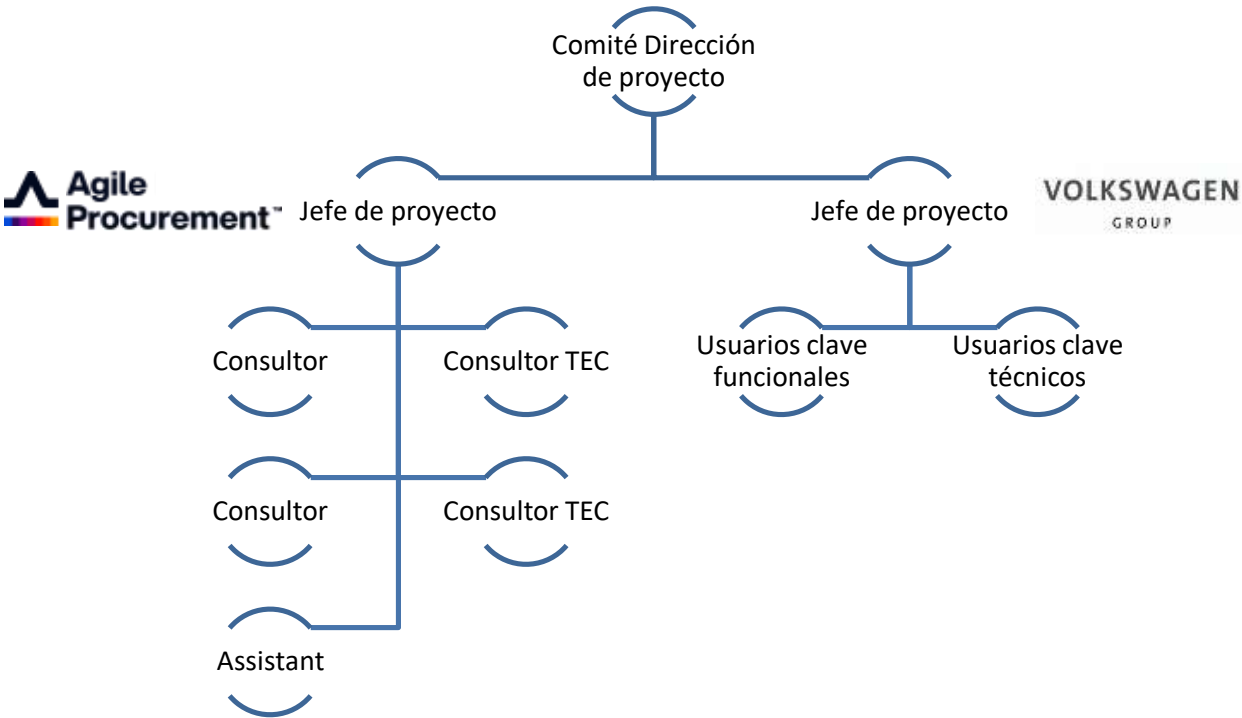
Comité Dirección de proyecto

Agile Procurement™

Jefe de proyecto

Jefe de proyecto

VOLKSWAGEN GROUP

Consultor

Consultor TEC

Usuarios clave funcionales

Usuarios clave técnicos

Consultor

Consultor TEC

Assistant